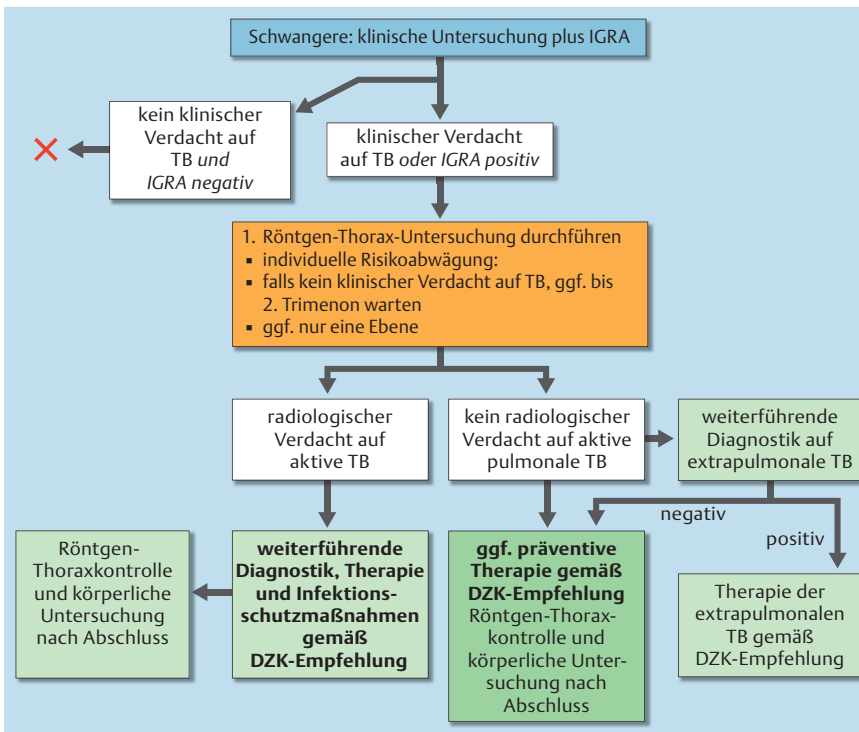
Schwangere: klinische Untersuchung plus IGRA

kein klinischer Verdacht auf TB *und* IGRA negativ

klinischer Verdacht auf TB *oder* IGRA positiv

1. Röntgen-Thorax-Untersuchung durchführen
- individuelle Risikoabwägung:
- falls kein klinischer Verdacht auf TB, ggf. bis 2. Trimenon warten
- ggf. nur eine Ebene

radiologischer Verdacht auf aktive TB

kein radiologischer Verdacht auf aktive pulmonale TB

weiterführende Diagnostik auf extrapulmonale TB

negativ

positiv

Röntgen-Thoraxkontrolle und körperliche Untersuchung nach Abschluss

**weiterführende Diagnostik, Therapie und Infektionsschutzmaßnahmen gemäß DZK-Empfehlung**

**ggf. präventive Therapie gemäß DZK-Empfehlung**
Röntgen-Thoraxkontrolle und körperliche Untersuchung nach Abschluss

Therapie der extrapulmonalen TB gemäß DZK-Empfehlung